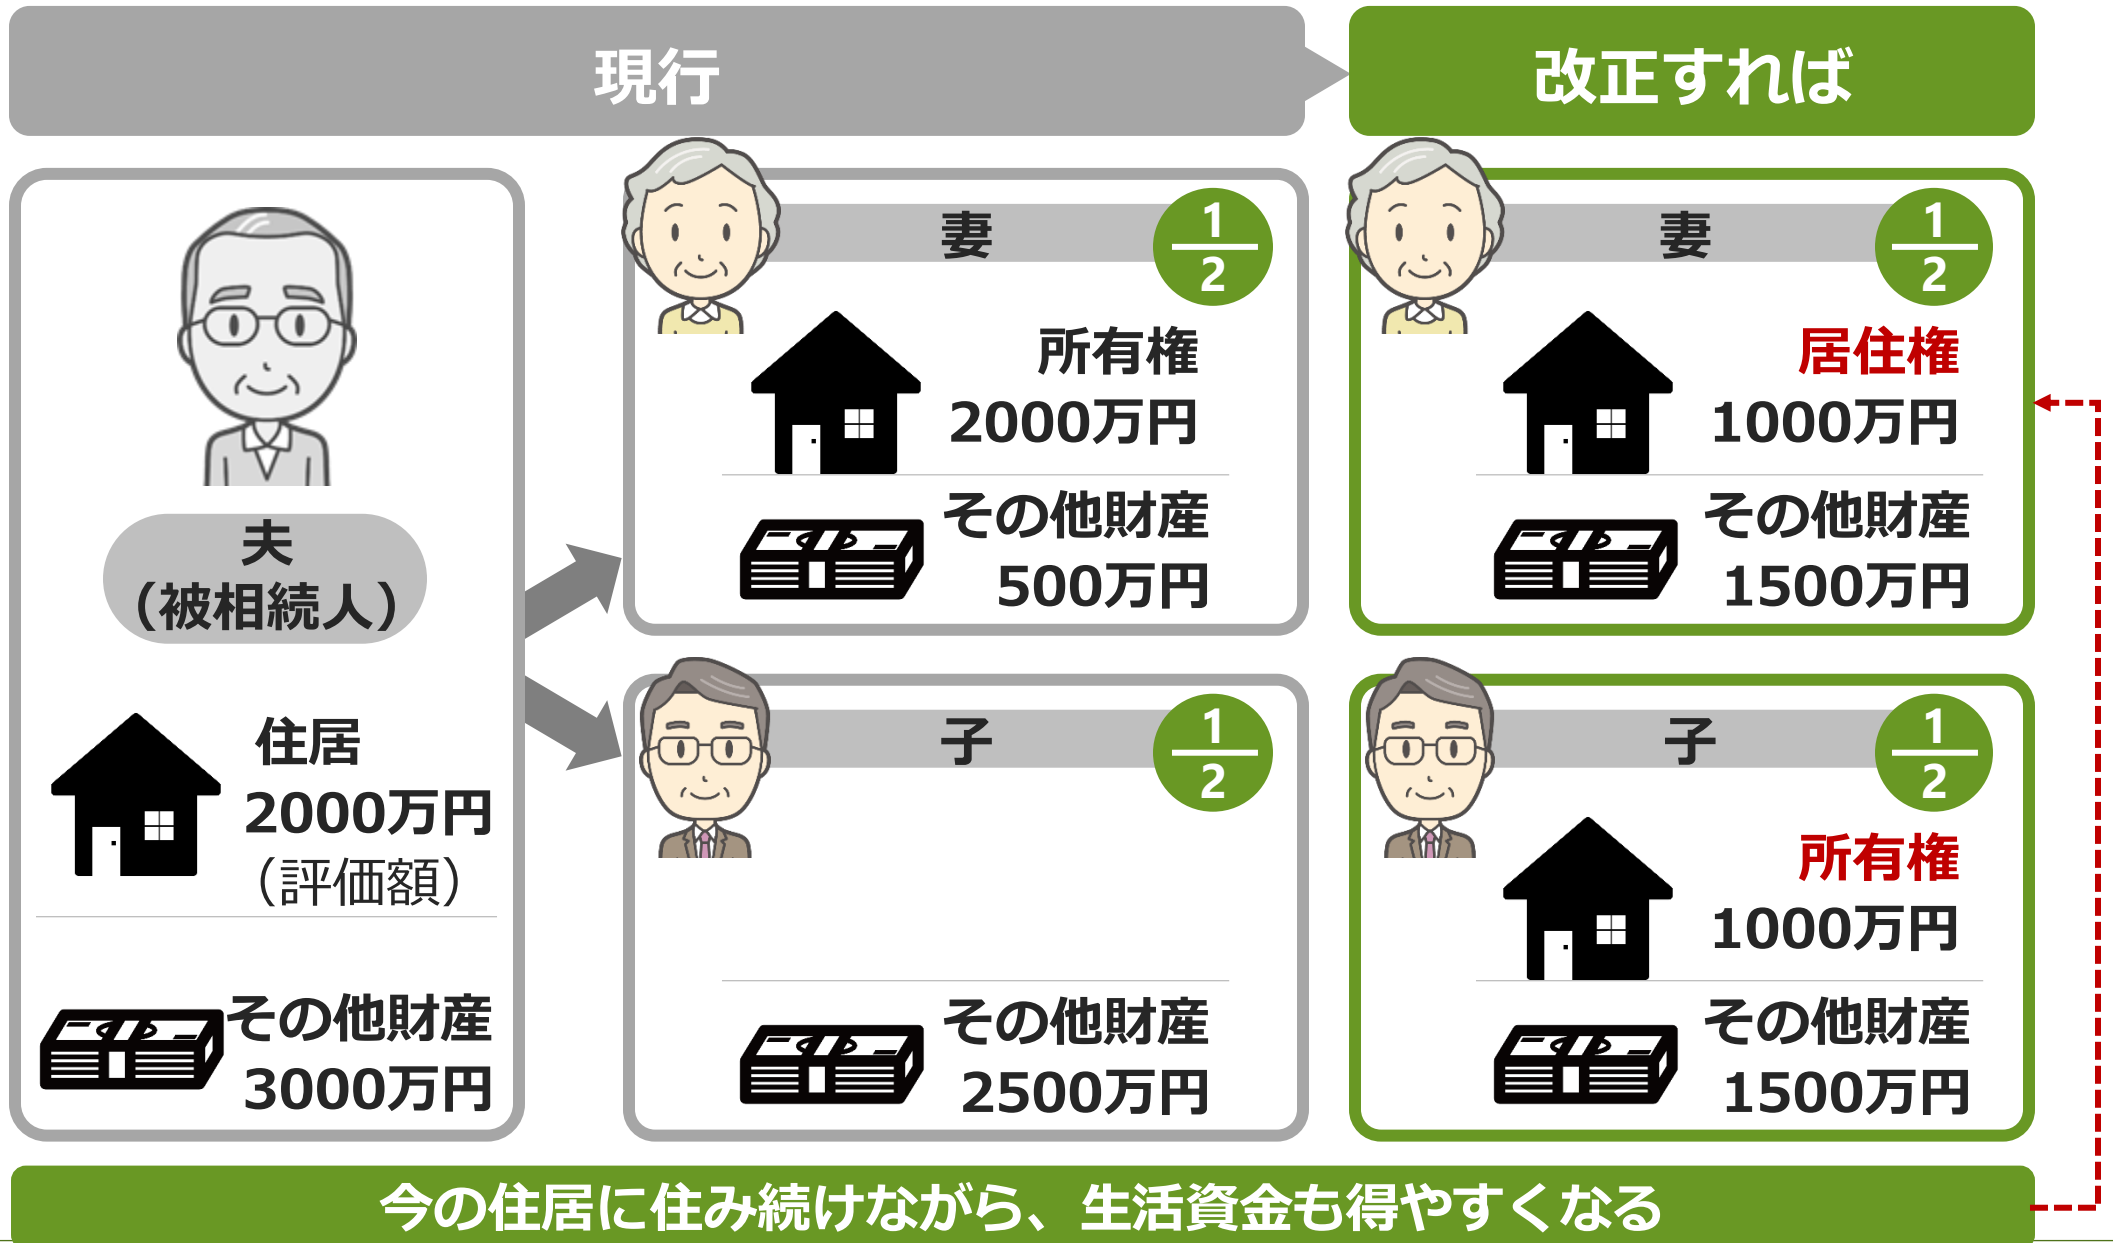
現行

改正すれば

夫
（被相続人）

住居
2000万円
（評価額）

その他財産
3000万円

妻 $\frac{1}{2}$

所有権
2000万円

その他財産
500万円

子 $\frac{1}{2}$

その他財産
2500万円

妻 $\frac{1}{2}$

居住権
1000万円

その他財産
1500万円

子 $\frac{1}{2}$

所有権
1000万円

その他財産
1500万円

今の住居に住み続けながら、生活資金も得やすくなる